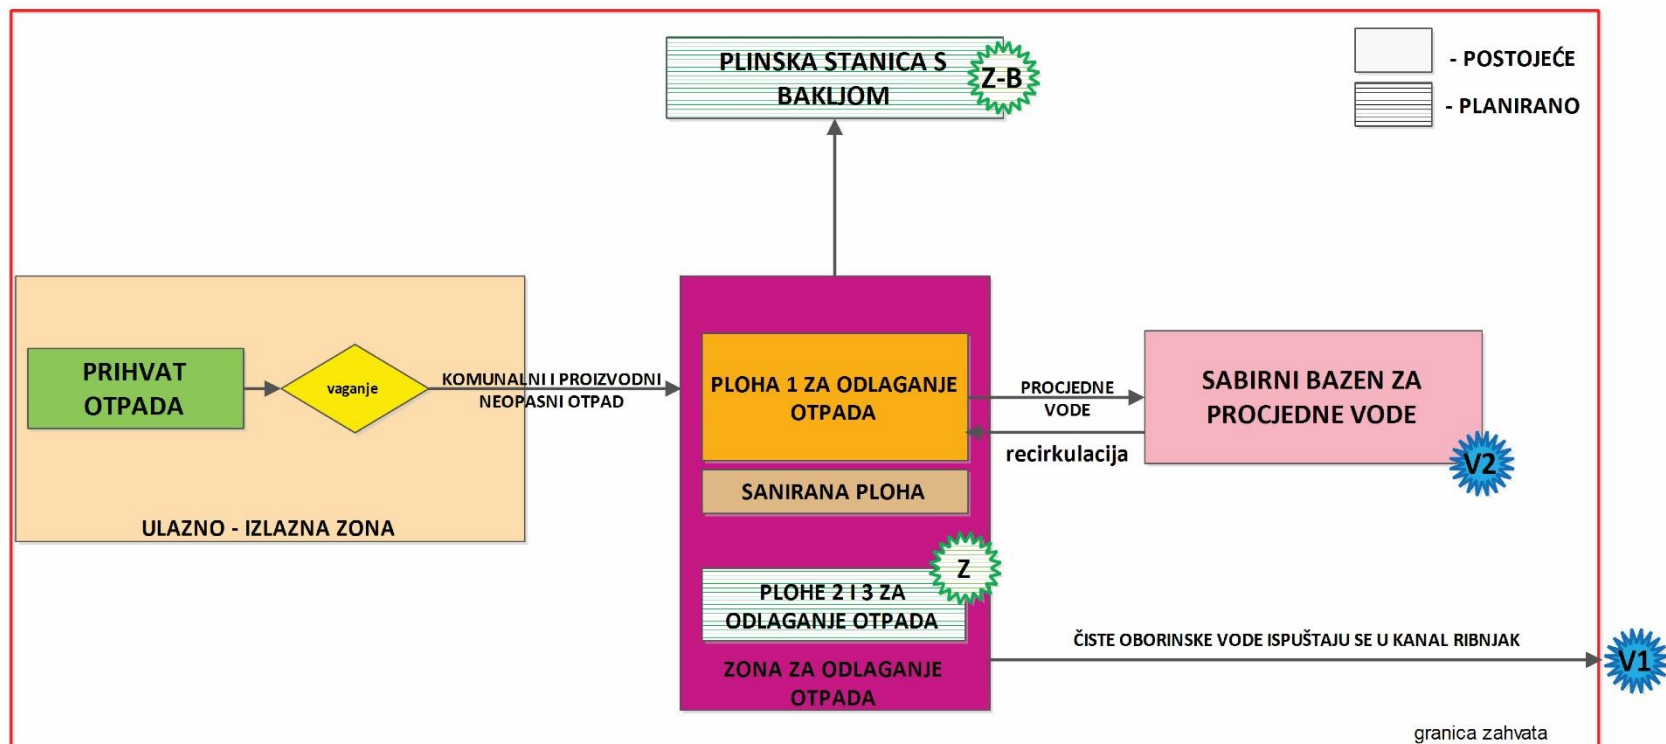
PLINSKA STANICA S BAKLJOM

Z-B

- POSTOJEĆE

- PLANIRANO

PRIHVAT OTPADA

vaganje

KOMUNALNI I PROIZVODNI NEOPASNI OTPAD

PLOHA 1 ZA ODLAGANJE OTPADA

PROCJEDNE VODE

recirkulacija

SABIRNI BAZEN ZA PROCJEDNE VODE

V2

SANIRANA PLOHA

ULAZNO - IZLAZNA ZONA

Z

PLOHE 2 I 3 ZA ODLAGANJE OTPADA

ČISTE OBORINSKE VODE ISPUŠTAJU SE U KANAL RIBNJAK

V1

ZONA ZA ODLAGANJE OTPADA

granica zahvata